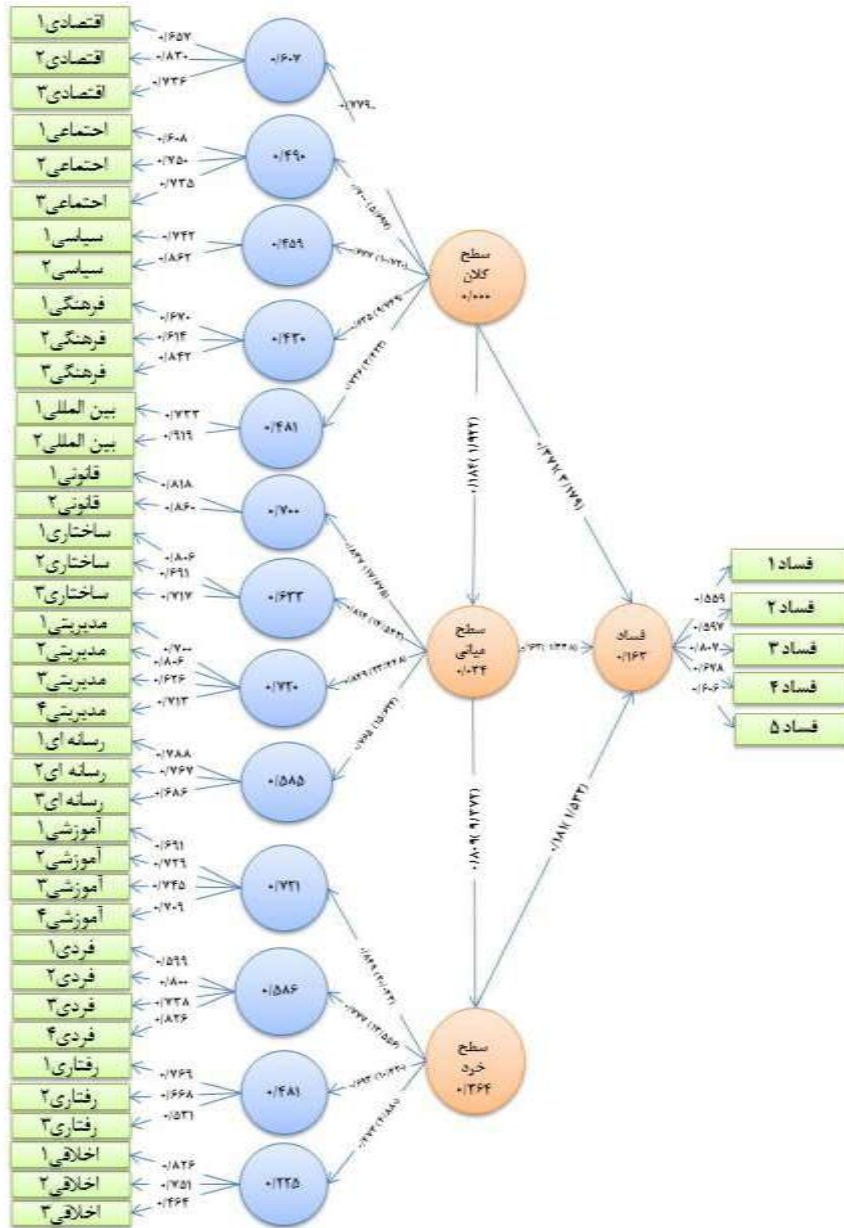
اقتصادی۱
اقتصادی۲
اقتصادی۳
۰/۶۵۷
۰/۸۳۰
۰/۷۳۶
۰/۶۰۷
۰/۷۷۹
اجتماعی۱
اجتماعی۲
اجتماعی۳
۰/۶۰۸
۰/۷۵۰
۰/۷۳۵
۰/۴۹۰
سیاسی۱
سیاسی۲
۰/۷۴۲
۰/۸۶۲
۰/۴۵۹
فرهنگی۱
فرهنگی۲
فرهنگی۳
۰/۶۷۰
۰/۶۱۴
۰/۸۴۲
۰/۴۳۰
بین المللی۱
بین المللی۲
۰/۷۲۳
۰/۹۱۹
۰/۴۸۱
قانونی۱
قانونی۲
۰/۸۱۸
۰/۸۶۰
۰/۷۰۰
ساختاری۱
ساختاری۲
ساختاری۳
۰/۸۰۶
۰/۶۹۱
۰/۷۱۷
۰/۶۲۳
مدیریتی۱
مدیریتی۲
مدیریتی۳
مدیریتی۴
۰/۷۰۰
۰/۸۰۶
۰/۶۲۶
۰/۷۱۳
۰/۷۲۰
رسانه ای۱
رسانه ای۲
رسانه ای۳
۰/۷۸۸
۰/۷۶۷
۰/۶۸۶
۰/۵۸۵
آموزشی۱
آموزشی۲
آموزشی۳
آموزشی۴
۰/۶۹۱
۰/۷۲۹
۰/۷۴۵
۰/۷۰۹
۰/۷۲۱
فردی۱
فردی۲
فردی۳
فردی۴
۰/۵۹۹
۰/۸۰۰
۰/۷۳۸
۰/۸۲۶
۰/۵۸۶
رفتاری۱
رفتاری۲
رفتاری۳
۰/۷۶۹
۰/۶۶۸
۰/۵۳۱
۰/۴۸۱
اخلاقی۱
اخلاقی۲
اخلاقی۳
۰/۸۲۶
۰/۷۵۱
۰/۶۶۴
۰/۲۲۵
سطح کلان
۰/۰۰۰
سطح میانی
۰/۰۳۴
سطح خرد
۰/۳۶۴
فساد
۰/۱۶۳
۰/۱۸۲ (۱/۹۴۲)
۰/۳۷۸ (۳/۱۷۹)
۰/۸۰۹ (۹/۲۷۲)
۰/۱۸۲ (۱/۵۳۲)
فساد ۱
فساد ۲
فساد ۳
فساد ۴
فساد ۵
۰/۵۵۹
۰/۵۹۷
۰/۸۰۷
۰/۶۷۸
۰/۶۰۶